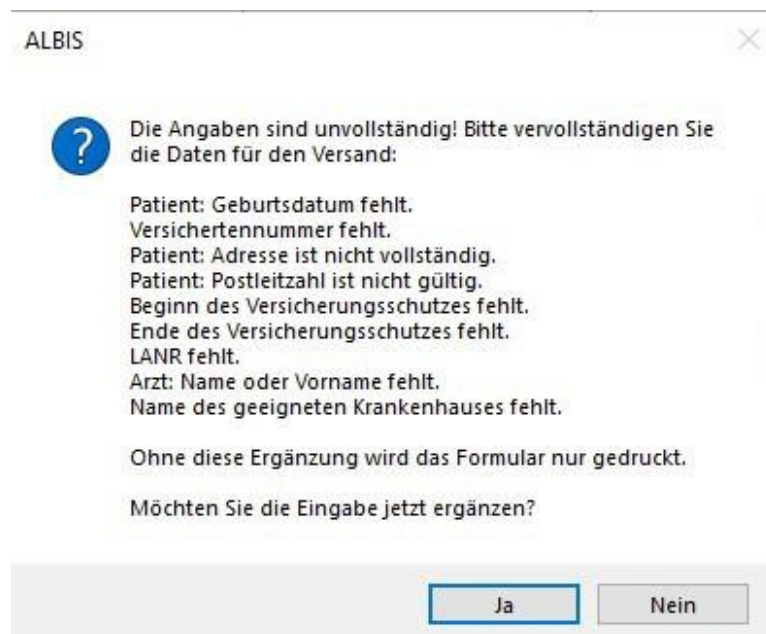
ALBIS

Die Angaben sind unvollständig! Bitte vervollständigen Sie die Daten für den Versand:

Patient: Geburtsdatum fehlt.
Versichertennummer fehlt.
Patient: Adresse ist nicht vollständig.
Patient: Postleitzahl ist nicht gültig.
Beginn des Versicherungsschutzes fehlt.
Ende des Versicherungsschutzes fehlt.
LANR fehlt.
Arzt: Name oder Vorname fehlt.
Name des geeigneten Krankenhauses fehlt.

Ohne diese Ergänzung wird das Formular nur gedruckt.

Möchten Sie die Eingabe jetzt ergänzen?

Ja

Nein